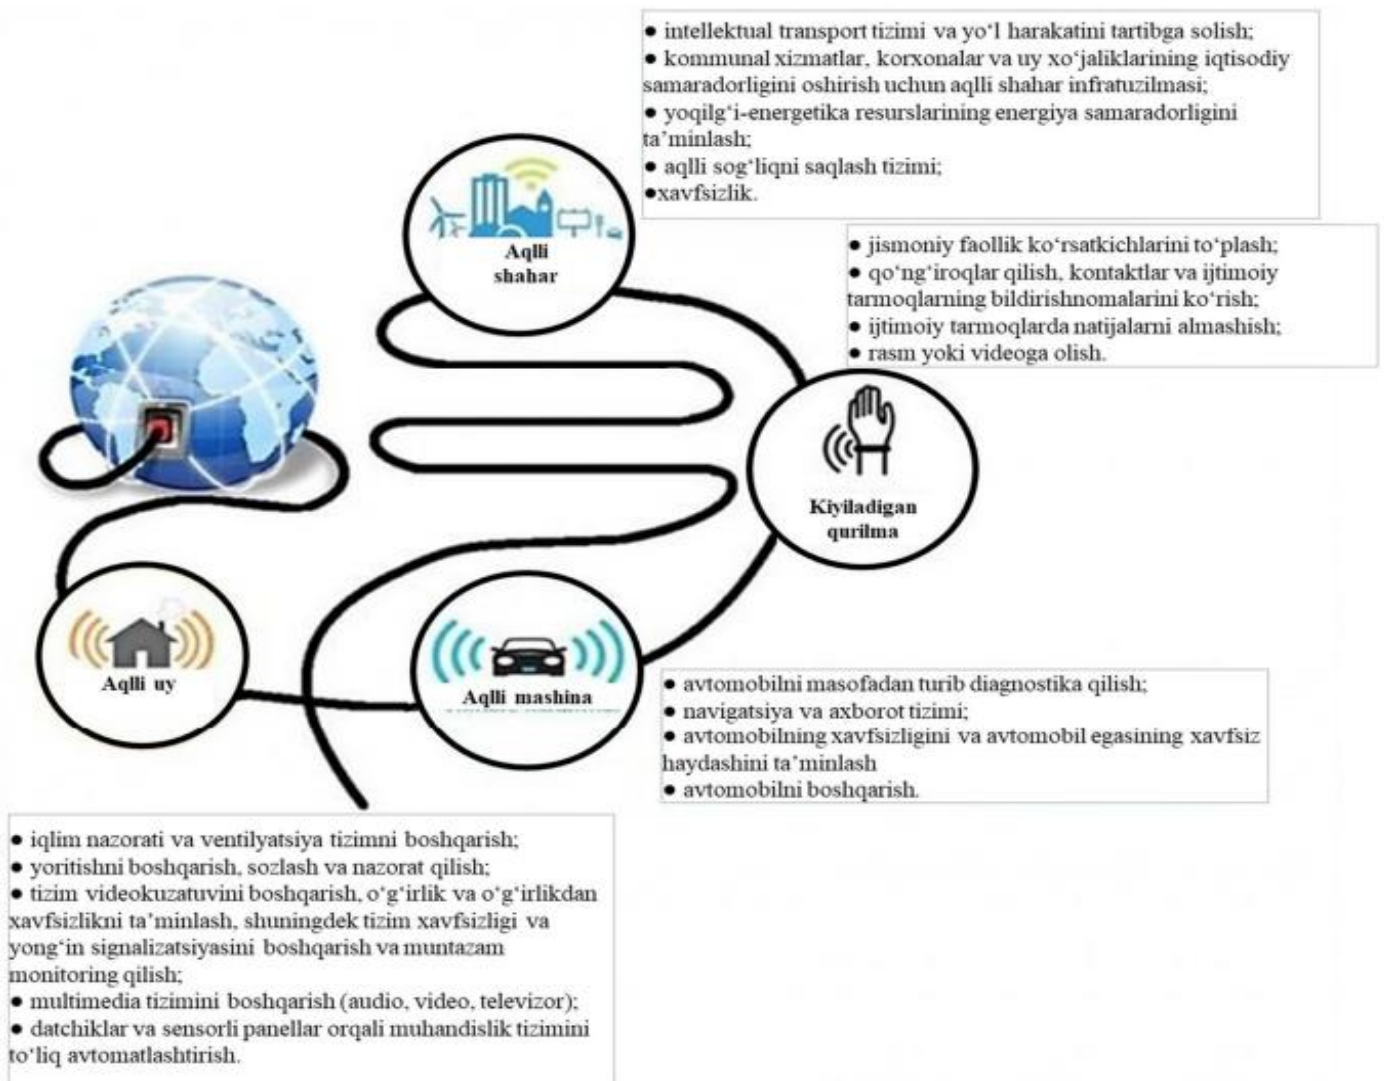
• intellektual transport tizimi va yo'l harakatini tartibga solish;
• kommunal xizmatlar, korxonalar va uy xo'jaliklarining iqtisodiy samaradorligini oshirish uchun aqlli shahar infratuzilmasi;
• yoqilg'i-energetika resurslarining energiya samaradorligini ta'minlash;
• aqlli sog'liqni saqlash tizimi;
•xavfsizlik.

Aqlli shahar

• jismoniy faollik ko'rsatkichlarini to'plash;
• qo'ng'iroqlar qilish, kontaktlar va ijtimoiy tarmoqlarning bildirishnomalarini ko'rish;
• ijtimoiy tarmoqlarda natijalarni almashish;
• rasm yoki videoga olish.

Kiyiladigan qurilma

Aqlli uy

Aqlli mashina

• avtomobilni masofadan turib diagnostika qilish;
• navigatsiya va axborot tizimi;
• avtomobilning xavfsizligini va avtomobil egasining xavfsiz haydashini ta'minlash
• avtomobilni boshqarish.

• iqlim nazorati va ventilyatsiya tizimni boshqarish;
• yoritishni boshqarish, sozlash va nazorat qilish;
• tizim videokuzatuvini boshqarish, o'g'irlik va o'g'irlikdan xavfsizlikni ta'minlash, shuningdek tizim xavfsizligi va yong'in signalizatsiyasini boshqarish va muntazam monitoring qilish;
• multimedia tizimini boshqarish (audio, video, televizor);
• datchiklar va sensorli panellar orqali muhandislik tizimini to'liq avtomatlashtirish.